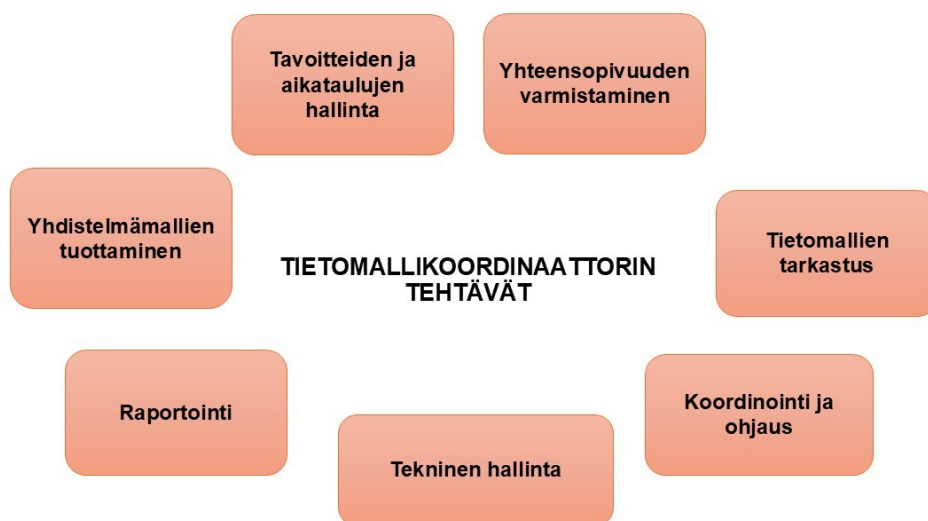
Tavoitteiden ja aikataulujen hallinta

Yhteensopivuuden varmistaminen

Yhdistelmämallien tuottaminen

TIETOMALLIKOORDINAATTORIN TEHTÄVÄT

Tietomallien tarkastus

Raportointi

Koordinointi ja ohjaus

Tekninen hallinta